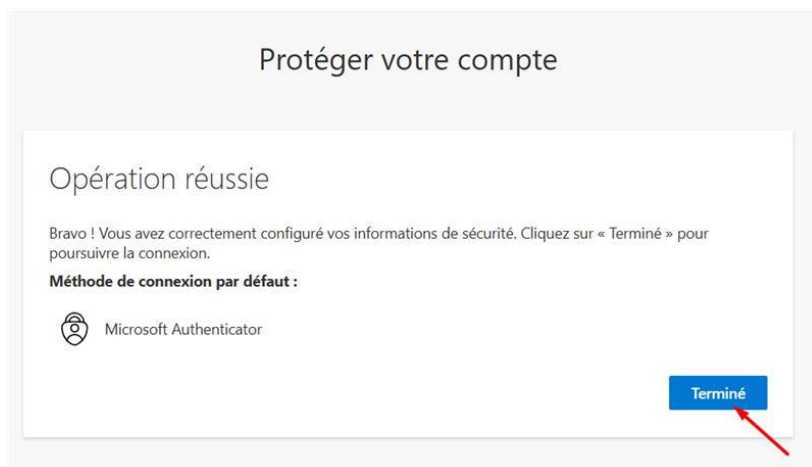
Protéger votre compte

Opération réussie

Bravo ! Vous avez correctement configuré vos informations de sécurité. Cliquez sur « Terminé » pour poursuivre la connexion.

**Méthode de connexion par défaut :**

Microsoft Authenticator

Terminé